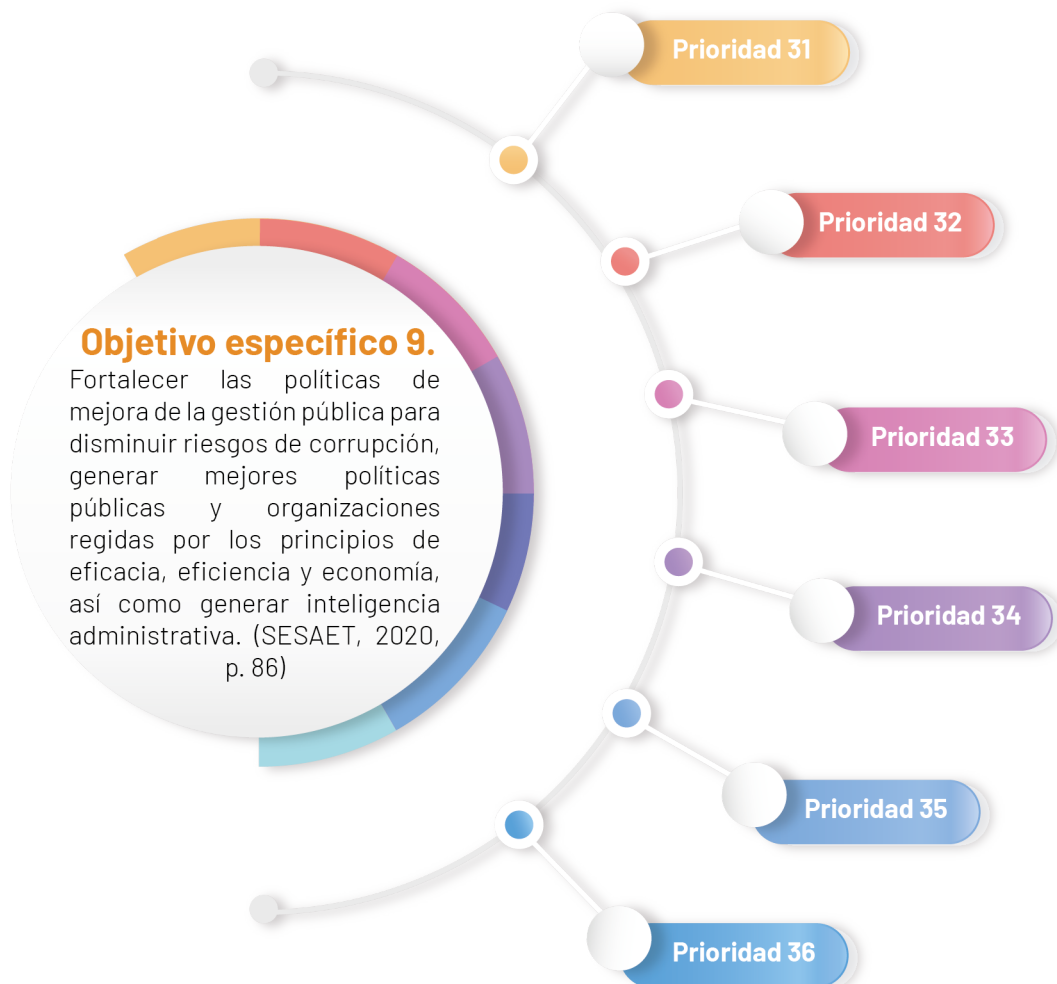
Objetivo específico 9.
Fortalecer las políticas de mejora de la gestión pública para disminuir riesgos de corrupción, generar mejores políticas públicas y organizaciones regidas por los principios de eficacia, eficiencia y economía, así como generar inteligencia administrativa. (SESAET, 2020, p. 86)

Prioridad 31

Prioridad 32

Prioridad 33

Prioridad 34

Prioridad 35

Prioridad 36